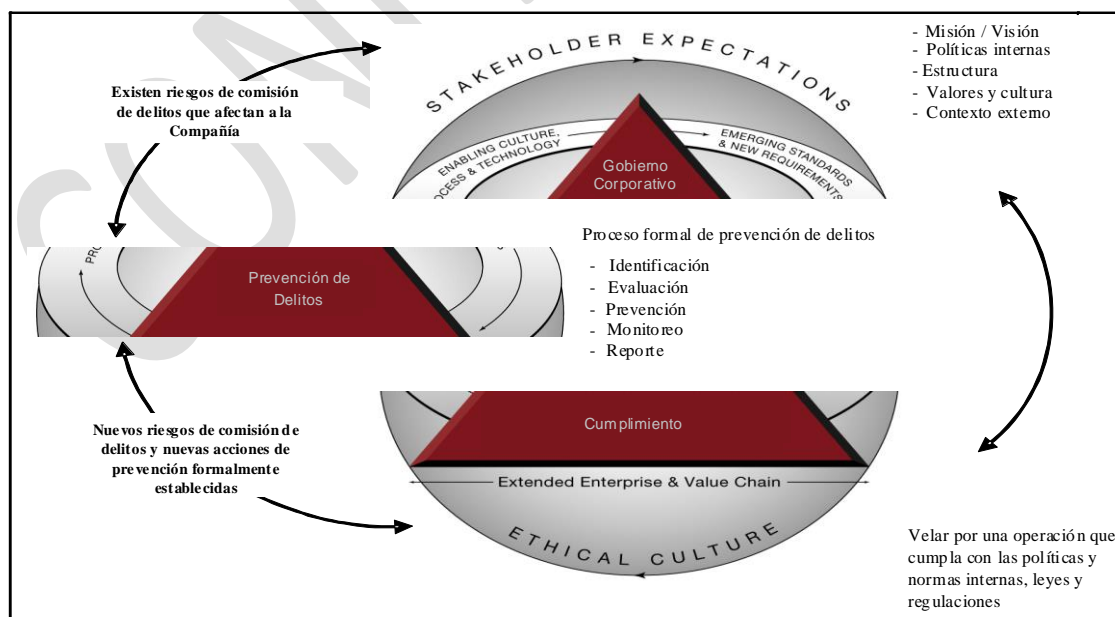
Existen riesgos de comisión de delitos que afectan a la Compañía

STAKEHOLDER EXPECTATIONS

ENABLING CULTURE, PROCESS & TECHNOLOGY

EMERGING STANDARDS & NEW REQUIREMENTS

Gobierno Corporativo

- Misión / Visión
- Políticas internas
- Estructura
- Valores y cultura
- Contexto externo

PRO

Prevención de Delitos

Proceso formal de prevención de delitos

- Identificación
- Evaluación
- Prevención
- Monitoreo
- Reporte

Nuevos riesgos de comisión de delitos y nuevas acciones de prevención formalmente establecidas

Cumplimiento

Extended Enterprise & Value Chain

ETHICAL CULTURE

Velar por una operación que cumpla con las políticas y normas internas, leyes y regulaciones